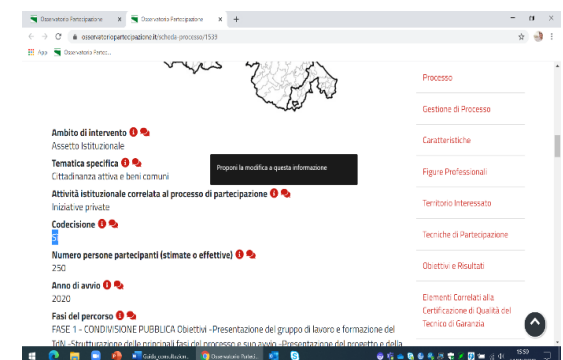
Osservatorio Partecipazione × Osservatorio Partecipazione × +
osservatoriopartecipazione.it/schede-processo/1539
App Osservatorio Parteci...

Ambito di intervento
Assetto Istituzionale

Tematica specifica
Cittadinanza attiva e beni comuni

Proponi la modifica a questa informazione

Attività istituzionale correlata al processo di partecipazione
Iniziative private

Codecisione
Si

Numero persone partecipanti (stimate o effettive)
250

Anno di avvio
2020

Fasi del percorso
FASE 1 - CONDIVISIONE PUBBLICA Obiettivi -Presentazione del gruppo di lavoro e formazione del TdN -Strutturazione delle principali fasi del processo e suo avvio -Presentazione del progetto e della

Processo

Gestione di Processo

Caratteristiche

Figure Professionali

Territorio Interessato

Tecniche di Partecipazione

Obiettivi e Risultati

Elementi Correlati alla Certificazione di Qualità del Tecnico di Garanzia

Guida_consultazion... Osservatorio Partec...
15:53